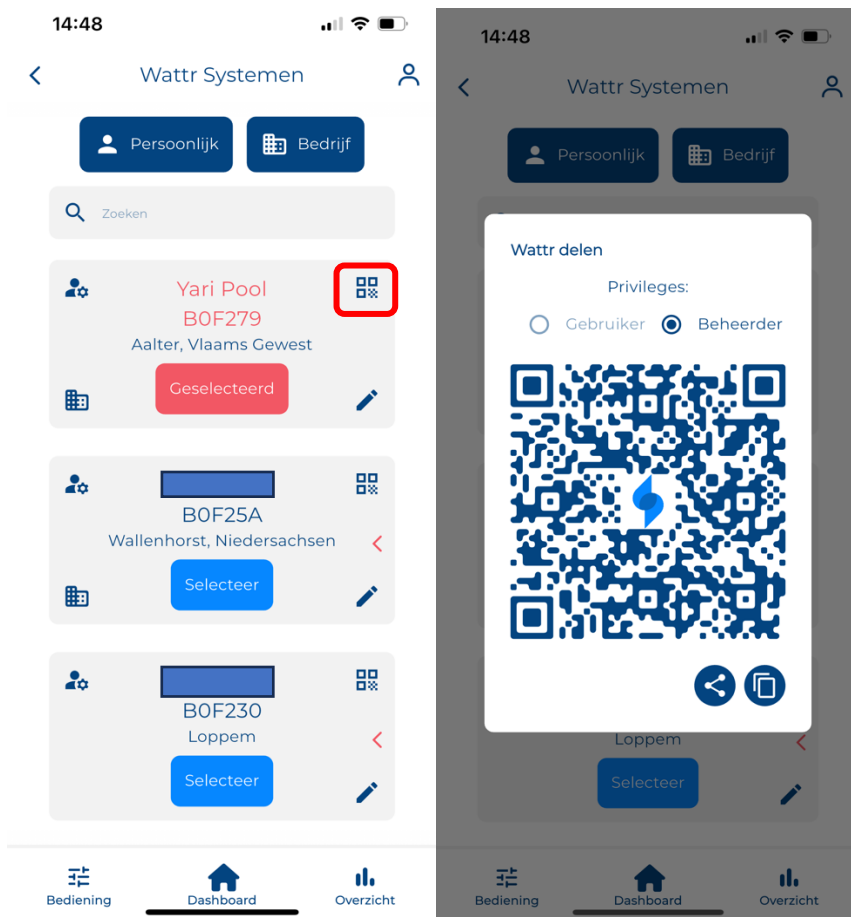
14:48

Wattr Systemen

Persoonlijk Bedrijf

Zoeken

Yari Pool
B0F279
Aalter, Vlaams Gewest
Geselecteerd

B0F25A
Wallenhorst, Niedersachsen
Selecteer

B0F230
Loppem
Selecteer

Bediening Dashboard Overzicht

14:48

Wattr Systemen

Persoonlijk Bedrijf

Wattr delen

Privileges:

Gebruiker Beheerder

Loppem
Selecteer

Bediening Dashboard Overzicht